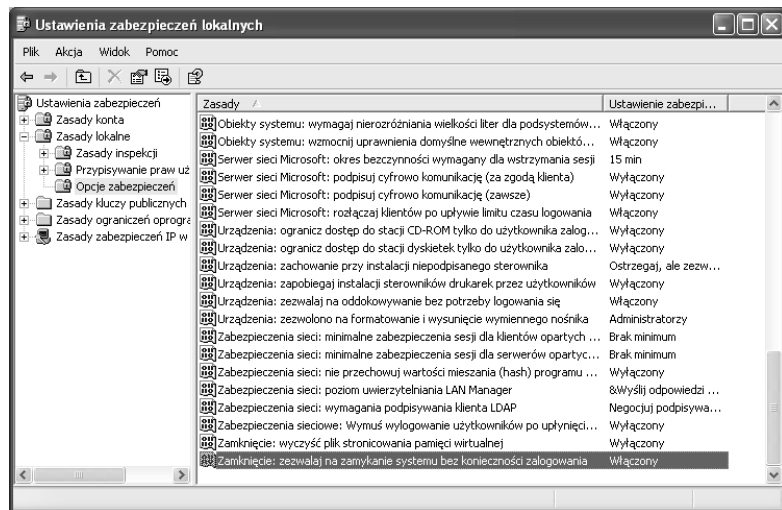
Ustawienia zabezpieczeń lokalnych

Plik Akcja Widok Pomoc

Ustawienia zabezpieczeń
Zasady konta
Zasady lokalne
Zasady inspekcji
Przypisywanie praw uż
Opcje zabezpieczeń
Zasady kluczy publicznych
Zasady ograniczeń oprogra
Zasady zabezpieczeń IP w

| Zasady | Ustawienie zabezpi... |
|---|---|
| Obiekty systemu: wymagaj nierozróżniania wielkości liter dla podsystemów... | Włączony |
| Obiekty systemu: wzmocnij uprawnienia domyślne wewnętrznych obiektó... | Włączony |
| Serwer sieci Microsoft: okres bezczynności wymagany dla wstrzymania sesji | 15 min |
| Serwer sieci Microsoft: podpisuj cyfrowo komunikację (za zgodą klienta) | Wyłączony |
| Serwer sieci Microsoft: podpisuj cyfrowo komunikację (zawsze) | Wyłączony |
| Serwer sieci Microsoft: rozłączaj klientów po upływie limitu czasu logowania | Włączony |
| Urządzenia: ogranicz dostęp do stacji CD-ROM tylko do użytkownika zalog... | Wyłączony |
| Urządzenia: ogranicz dostęp do stacji dyskietek tylko do użytkownika zalo... | Wyłączony |
| Urządzenia: zachowanie przy instalacji niepodpisanego sterownika | Ostrzegaj, ale zezw... |
| Urządzenia: zapobiegaj instalacji sterowników drukarek przez użytkowników | Wyłączony |
| Urządzenia: zezwalaj na oddokowywanie bez potrzeby logowania się | Włączony |
| Urządzenia: zezwolono na formatowanie i wysunięcie wymiennego nośnika | Administratorzy |
| Zabezpieczenia sieci: minimalne zabezpieczenia sesji dla klientów opartych ... | Brak minimum |
| Zabezpieczenia sieci: minimalne zabezpieczenia sesji dla serwerów opartyc... | Brak minimum |
| Zabezpieczenia sieci: nie przechowuj wartości mieszania (hash) programu ... | Wyłączony |
| Zabezpieczenia sieci: poziom uwierzytelniania LAN Manager | &Wyślij odpowiedzi ... |
| Zabezpieczenia sieci: wymagania podpisywania klienta LDAP | Negocjuj podpisywa... |
| Zabezpieczenia sieciowe: Wymuś wylogowanie użytkowników po upłynięci... | Wyłączony |
| Zamknięcie: wyczyść plik stronicowania pamięci wirtualnej | Wyłączony |
| Zamknięcie: zezwalaj na zamykanie systemu bez konieczności zalogowania | Włączony |